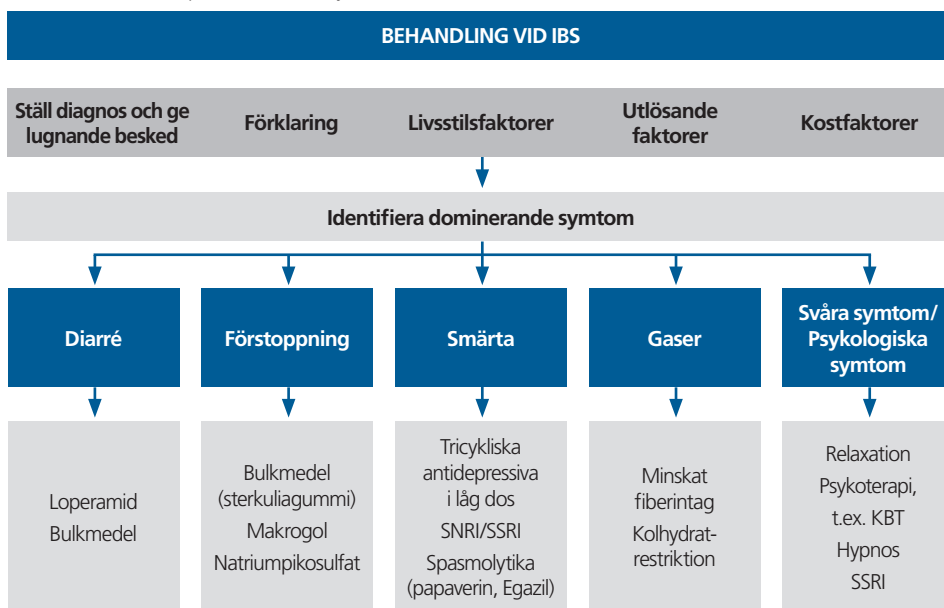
BEHANDLING VID IBS

Ställ diagnos och ge lugnande besked

Förklaring

Livsstilsfaktorer

Utlösande faktorer

Kostfaktorer

Identifiera dominerande symtom

Diarré

Förstoppning

Smärta

Gaser

Svåra symtom/ Psykologiska symtom

Loperamid
Bulkmedel

Bulkmedel (sterkuliagummi)
Makrogol
Natriumpikosulfat

Tricykliska antidepressiva i låg dos
SNRI/SSRI
Spasmolytika (papaverin, Egazil)

Minskat fiberintag
Kolhydrat-restriktion

Relaxation
Psykoterapi, t.ex. KBT
Hypnos
SSRI